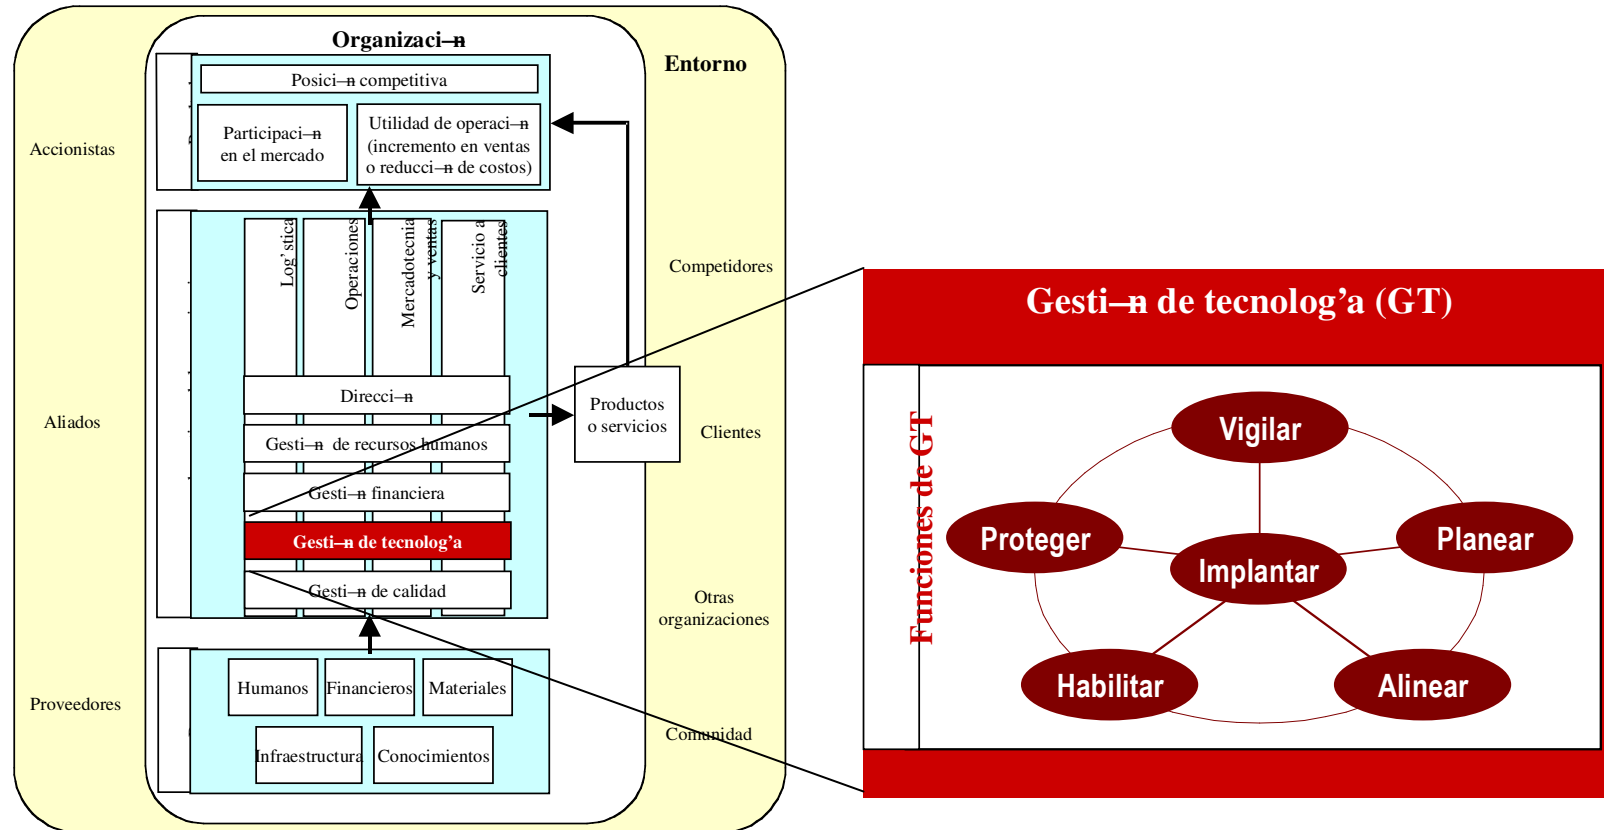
Organizaci–n

Entorno

Posici–n competitiva

Participaci–n en el mercado

Utilidad de operaci–n (incremento en ventas o reducci–n de costos)

Accionistas

Log’stica

Operaciones

Mercadotecnia y ventas

Servicio a clientes

Competidores

Direcci–n

Productos o servicios

Aliados

Clientes

Gesti–n de recursos humanos

Gesti–n financiera

Gesti–n de tecnolog’a

Gesti–n de calidad

Otras organizaciones

Humanos

Financieros

Materiales

Proveedores

Infraestructura

Conocimientos

Comunidad

Gesti–n de tecnolog’a (GT)

Funciones de GT

Vigilar

Proteger

Planear

Implantar

Habilitar

Alinear